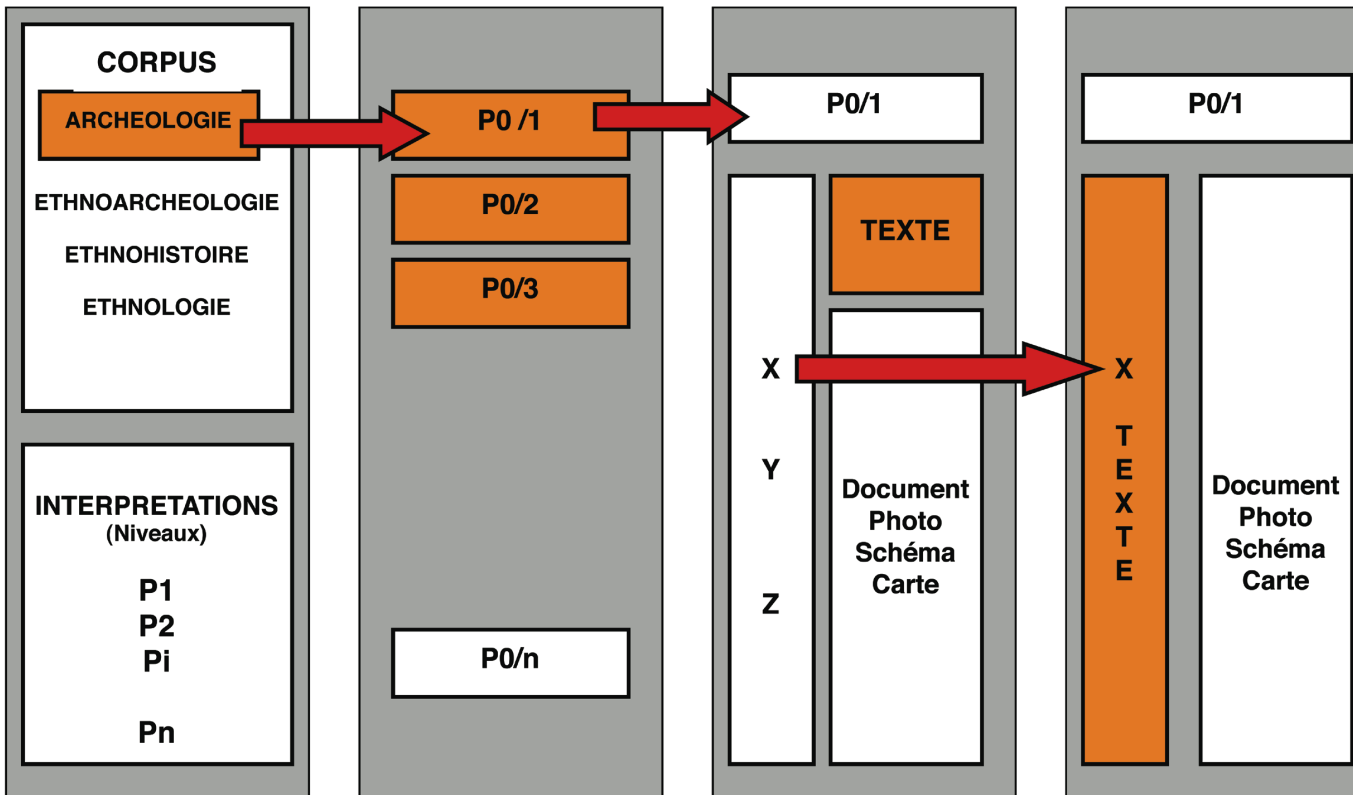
CORPUS
ARCHEOLOGIE
ETHNOARCHEOLOGIE
ETHNOHISTOIRE
ETHNOLOGIE

INTERPRETATIONS
(Niveaux)
P1
P2
Pi
Pn

P0 /1
P0/2
P0/3
P0/n

P0/1
TEXTE
X
Y
Z
Document
Photo
Schéma
Carte

P0/1
X
TEXTE
Document
Photo
Schéma
Carte